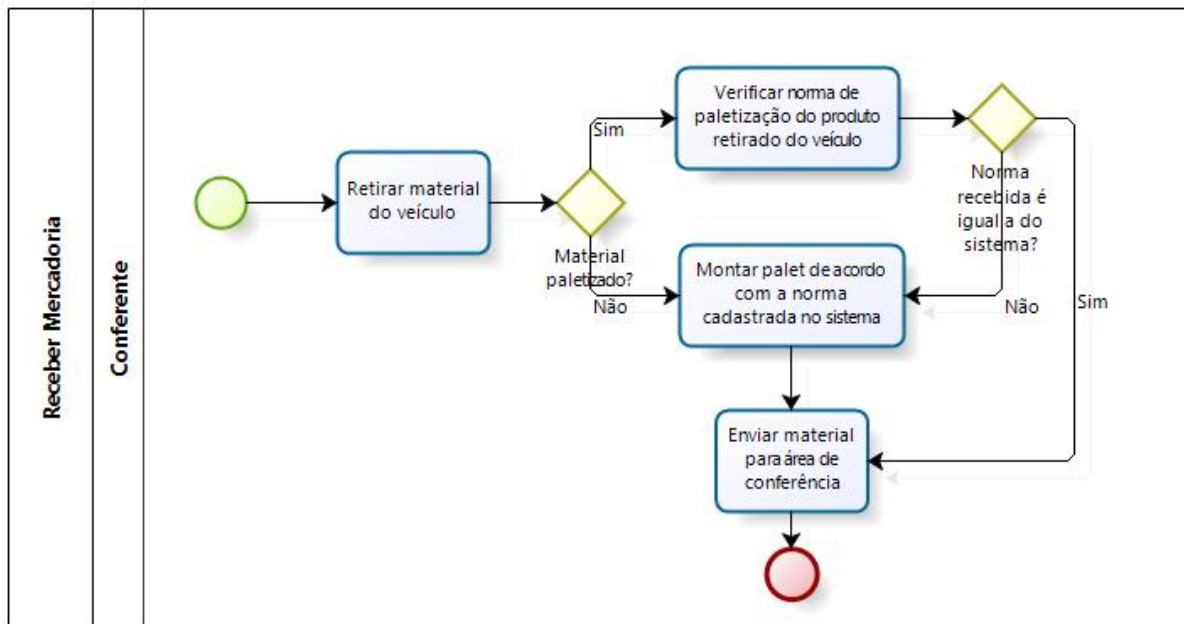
Receber Mercadoria

Conferente

Retirar material do veículo

Material paletizado?

Sim

Não

Verificar norma de paletização do produto retirado do veículo

Norma recebida é igual a do sistema?

Montar palet de acordo com a norma cadastrada no sistema

Não

Sim

Enviar material para área de conferência